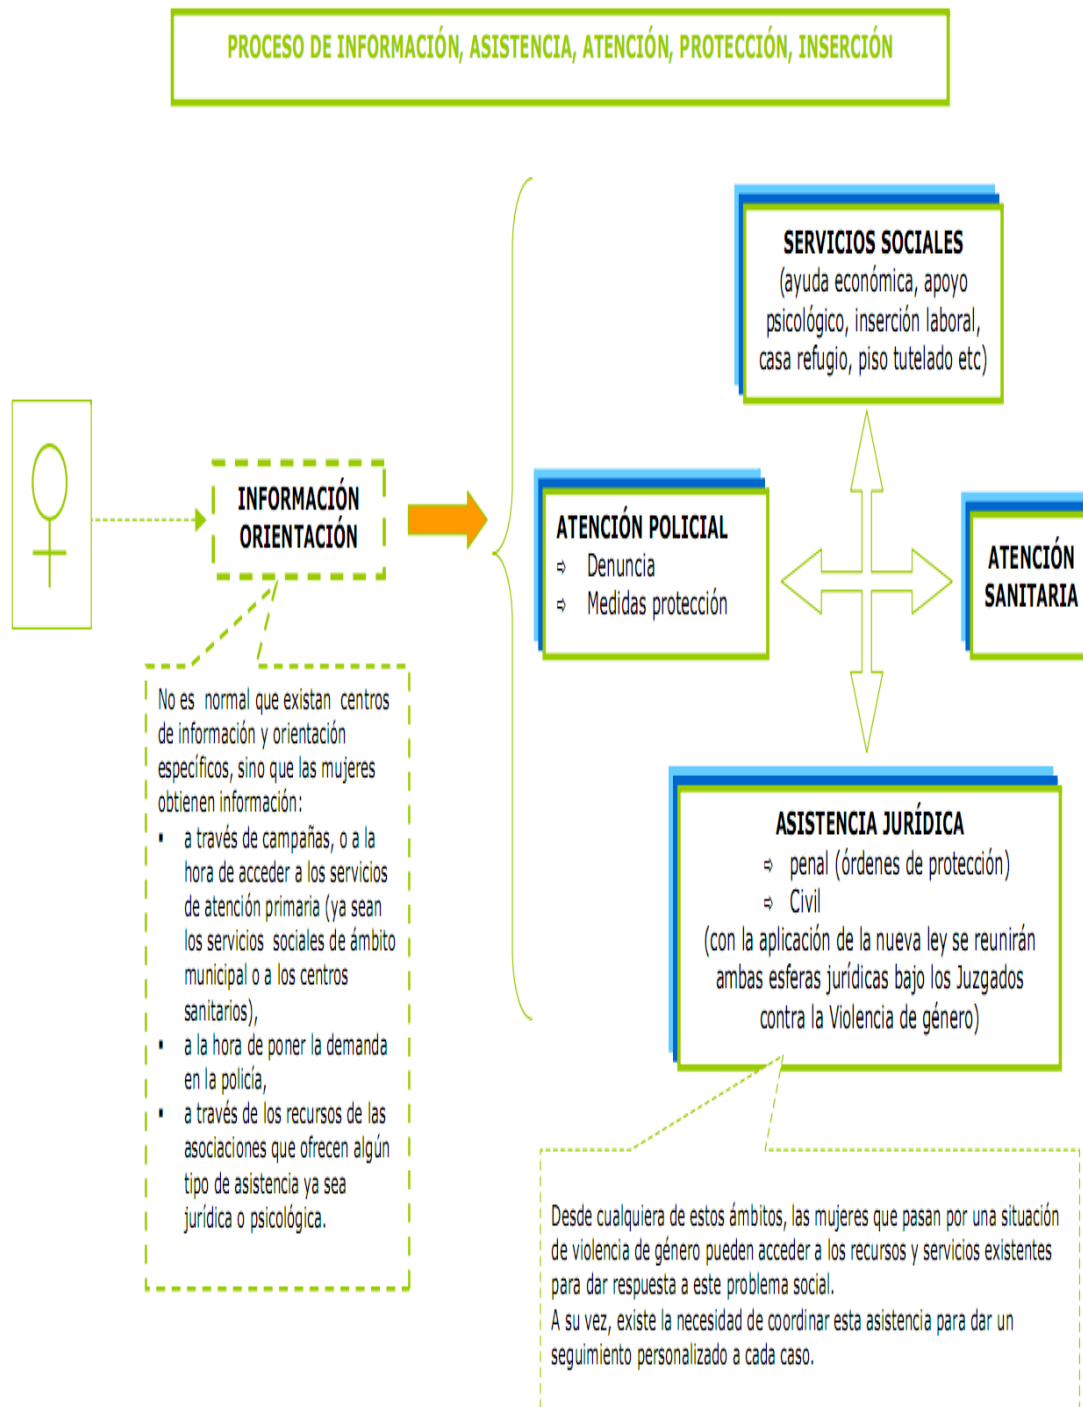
PROCESO DE INFORMACIÓN, ASISTENCIA, ATENCIÓN, PROTECCIÓN, INSERCIÓN

INFORMACIÓN ORIENTACIÓN

No es normal que existan centros de información y orientación específicos, sino que las mujeres obtienen información:
- a través de campañas, o a la hora de acceder a los servicios de atención primaria (ya sean los servicios sociales de ámbito municipal o a los centros sanitarios),
- a la hora de poner la demanda en la policía,
- a través de los recursos de las asociaciones que ofrecen algún tipo de asistencia ya sea jurídica o psicológica.

SERVICIOS SOCIALES
(ayuda económica, apoyo psicológico, inserción laboral, casa refugio, piso tutelado etc)

ATENCIÓN POLICIAL
⇨ Denuncia
⇨ Medidas protección

ATENCIÓN SANITARIA

ASISTENCIA JURÍDICA
⇨ penal (órdenes de protección)
⇨ Civil
(con la aplicación de la nueva ley se reunirán ambas esferas jurídicas bajo los Juzgados contra la Violencia de género)

Desde cualquiera de estos ámbitos, las mujeres que pasan por una situación de violencia de género pueden acceder a los recursos y servicios existentes para dar respuesta a este problema social.
A su vez, existe la necesidad de coordinar esta asistencia para dar un seguimiento personalizado a cada caso.